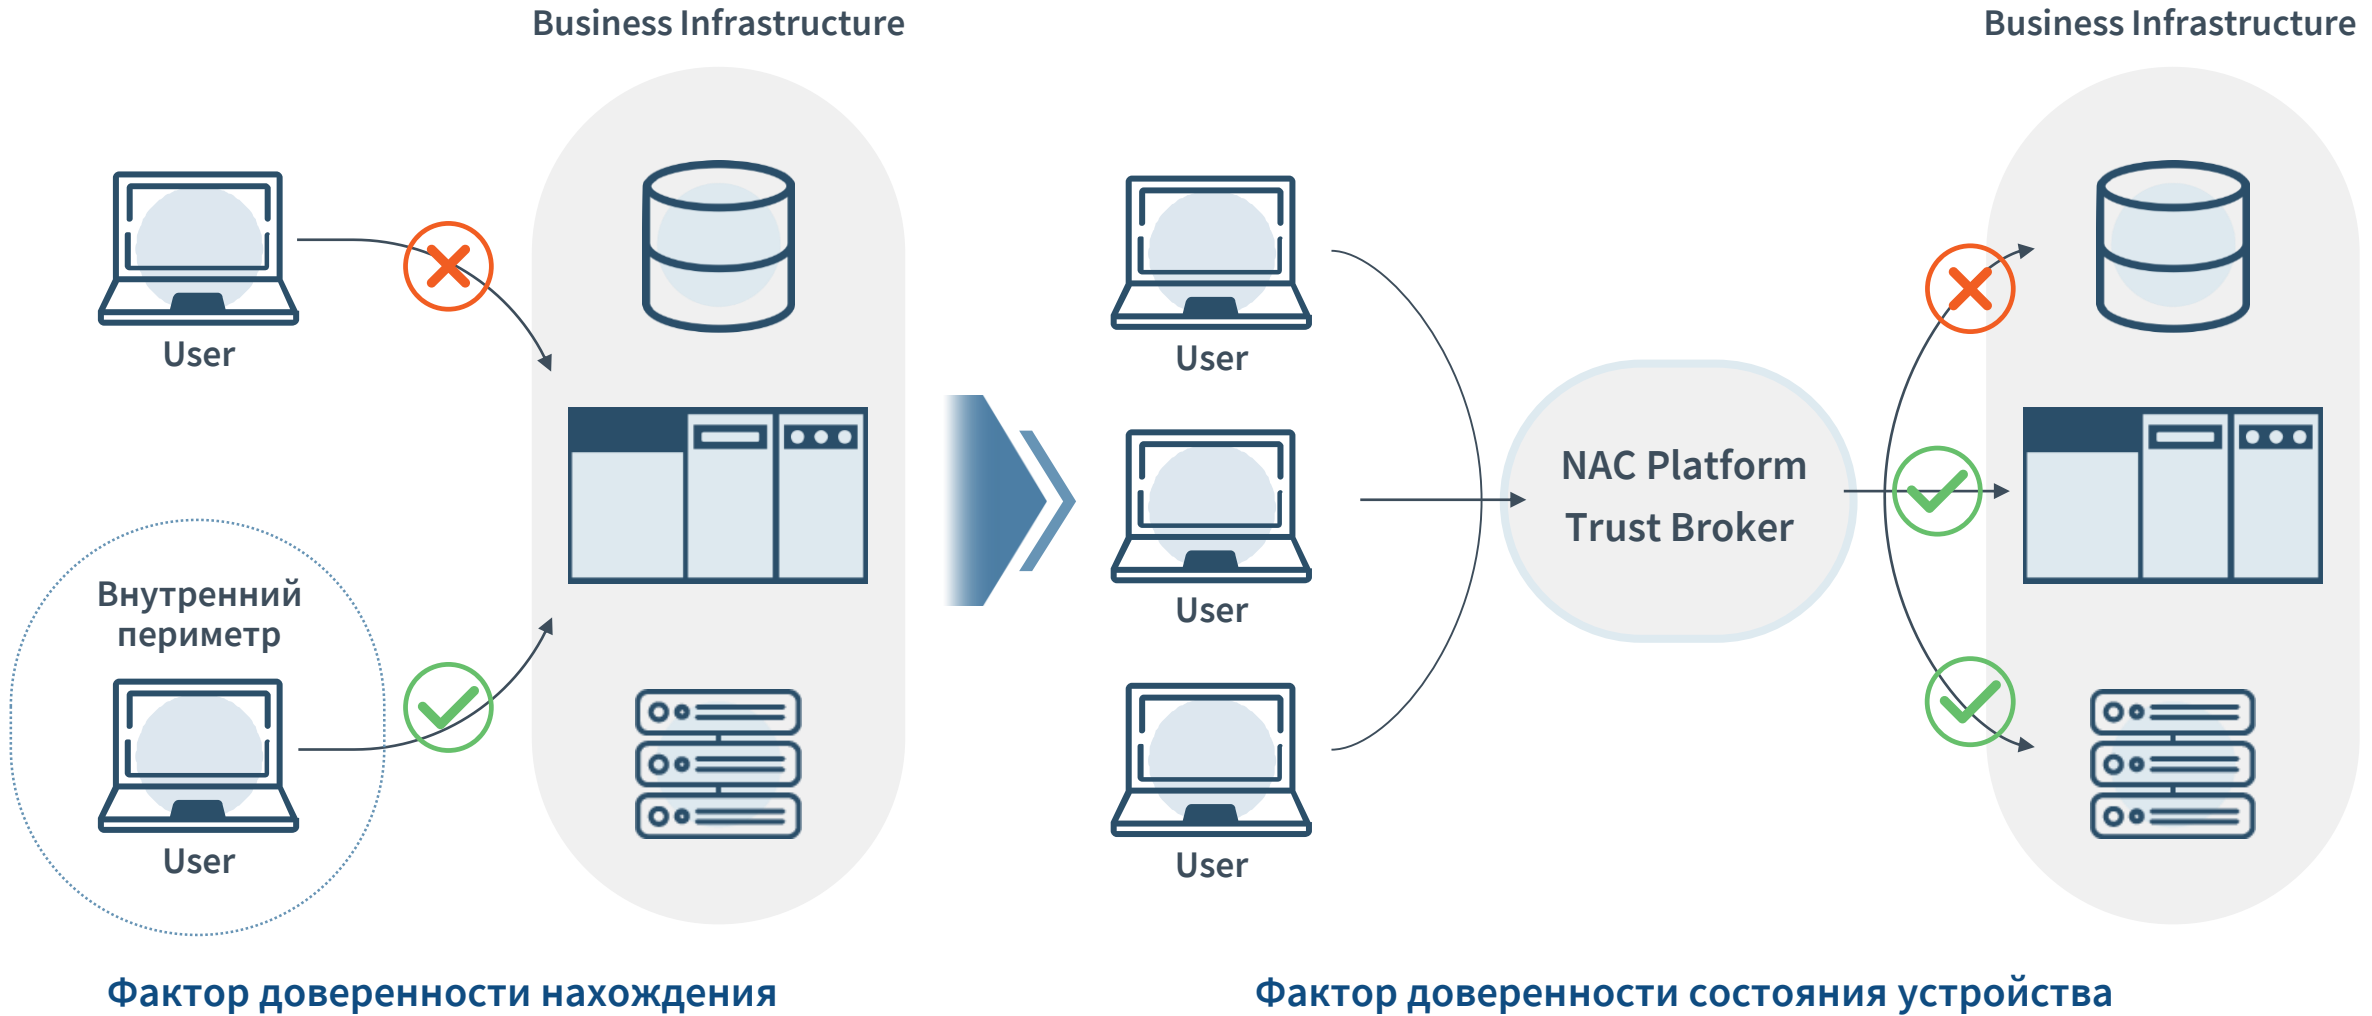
Business Infrastructure

User

Внутренний периметр

User

Фактор доверенности нахождения

User

User

User

NAC Platform
Trust Broker

Business Infrastructure

Фактор доверенности состояния устройства